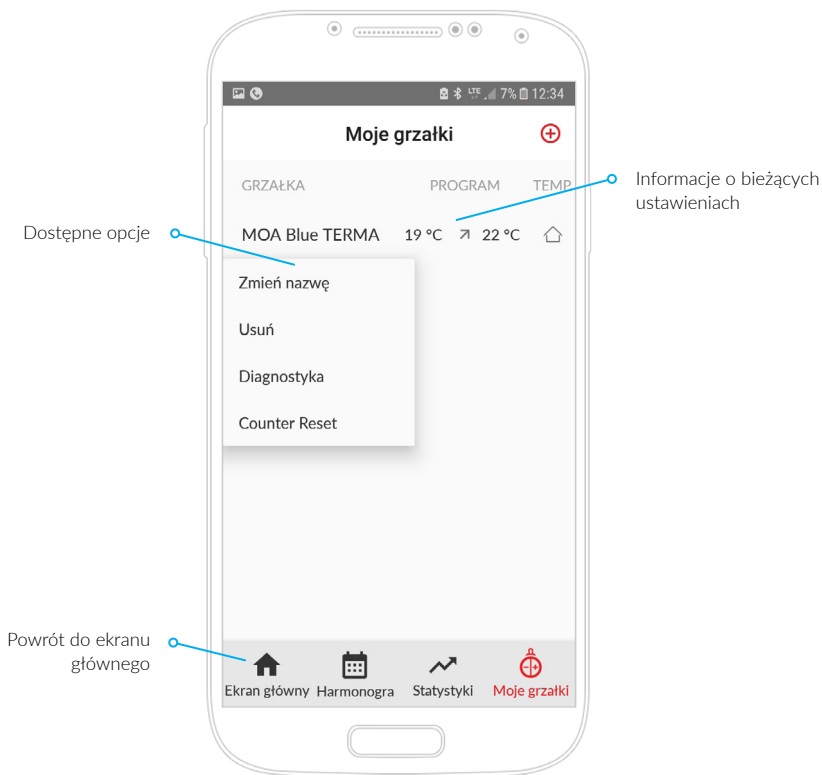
LTE 7% 12:34

Moje grzałki

GRZAŁKA PROGRAM TEMP

MOA Blue TERMA 19 °C ↗ 22 °C

Zmień nazwę

Usuń

Diagnostyka

Counter Reset

Ekran główny Harmonogra Statystyki Moje grzałki

Informacje o bieżących ustawieniach

Dostępne opcje

Powrót do ekranu głównego